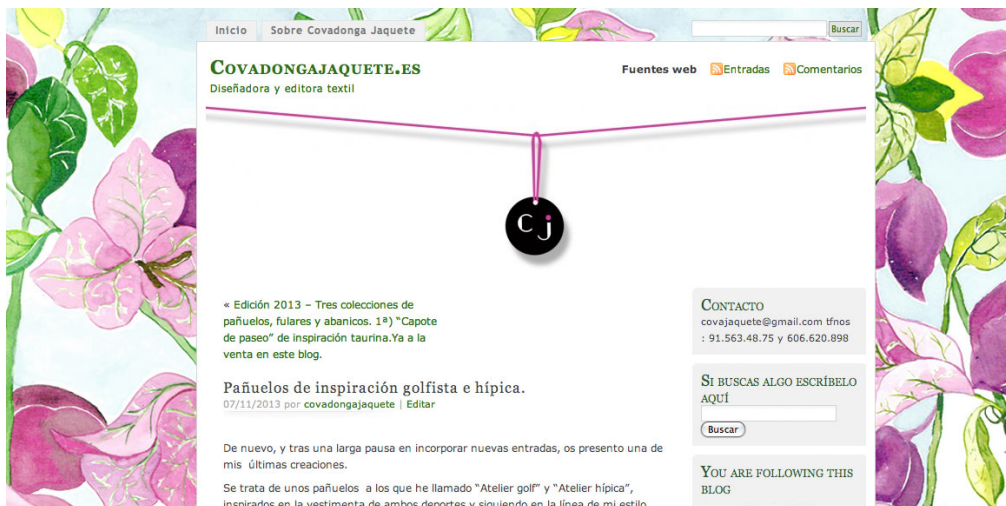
Inicio | Sobre Covadonga Jaquete

Buscar

CovadongaJaquete.es
Diseñadora y editora textil

Fuentes web  Entradas  Comentarios

cj

« Edición 2013 – Tres colecciones de pañuelos, fulares y abanicos. 1ª) "Capote de paseo" de inspiración taurina.Ya a la venta en este blog.

Pañuelos de inspiración golfista e hípica.
07/11/2013 por covadongajaquete | Editar

De nuevo, y tras una larga pausa en incorporar nuevas entradas, os presento una de mis últimas creaciones.

Se trata de unos pañuelos a los que he llamado "Atelier golf" y "Atelier hípica", inspirados en la vestimenta de ambos deportes y siguiendo en la línea de mi estilo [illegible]

Contacto
covajaquete@gmail.com tfnos : 91.563.48.75 y 606.620.898

Si buscas algo escríbelo aquí
Buscar

You are following this blog